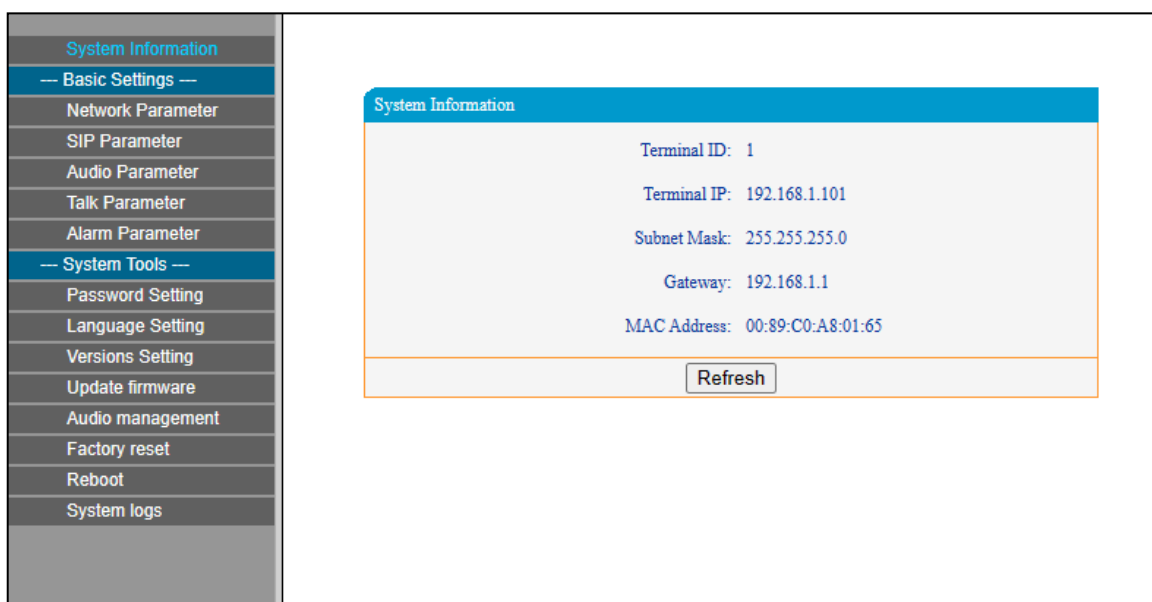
System Information
--- Basic Settings ---
Network Parameter
SIP Parameter
Audio Parameter
Talk Parameter
Alarm Parameter
--- System Tools ---
Password Setting
Language Setting
Versions Setting
Update firmware
Audio management
Factory reset
Reboot
System logs

System Information

| | |
|---|---|
| Terminal ID: | 1 |
| Terminal IP: | 192.168.1.101 |
| Subnet Mask: | 255.255.255.0 |
| Gateway: | 192.168.1.1 |
| MAC Address: | 00:89:C0:A8:01:65 |

Refresh